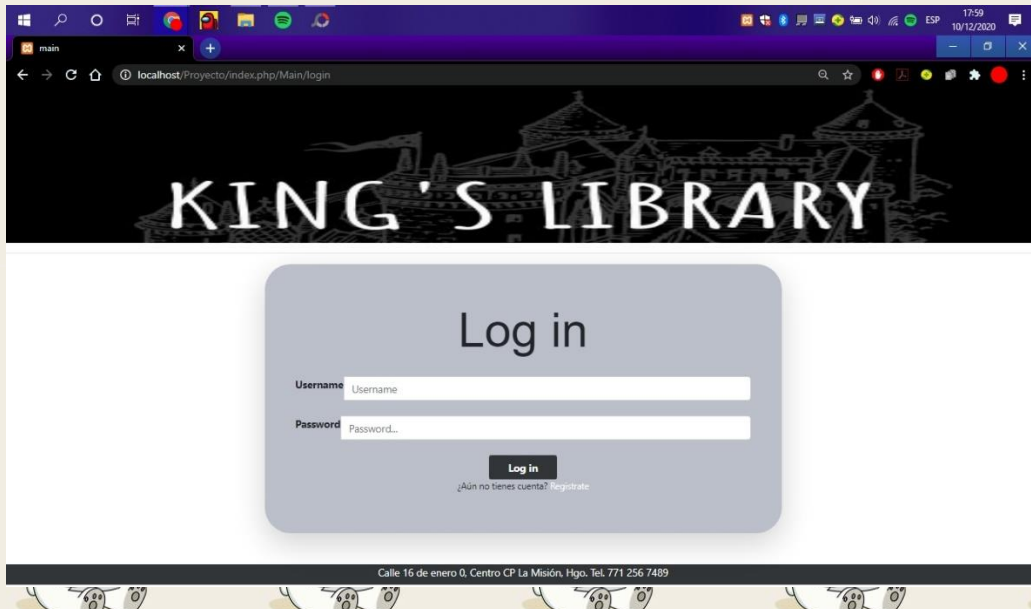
ESP 17:59 10/12/2020

main

localhost/Proyecto/index.php/Main/login

KING'S LIBRARY

Log in

Username Username

Password Password...

Log in

¿Aún no tienes cuenta? Registrate

Calle 16 de enero 0, Centro CP La Misión, Hgo. Tel. 771 256 7489